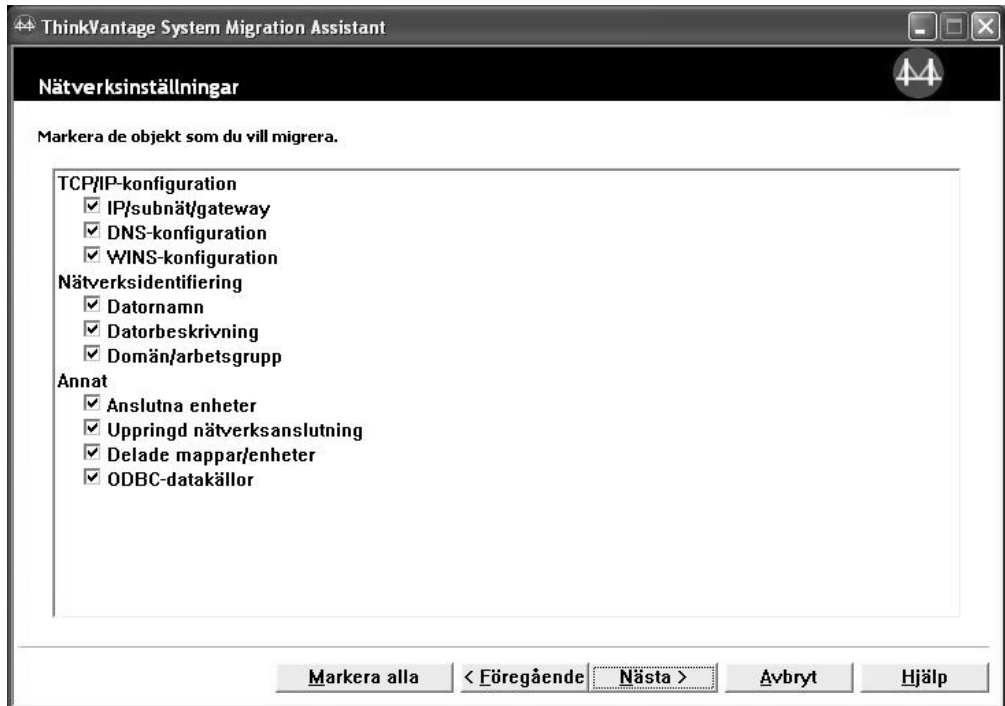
ThinkVantage System Migration Assistant

Nätverksinställningar

Markera de objekt som du vill migrera.

TCP/IP-konfiguration
☑ IP/subnät/gateway
☑ DNS-konfiguration
☑ WINS-konfiguration
Nätverksidentifiering
☑ Datornamn
☑ Datorbeskrivning
☑ Domän/arbetsgrupp
Annat
☑ Anslutna enheter
☑ Uppringd nätverksanslutning
☑ Delade mappar/enheter
☑ ODBC-datakällor

Markera alla | < Föregående | Nästa > | Avbryt | Hjälp